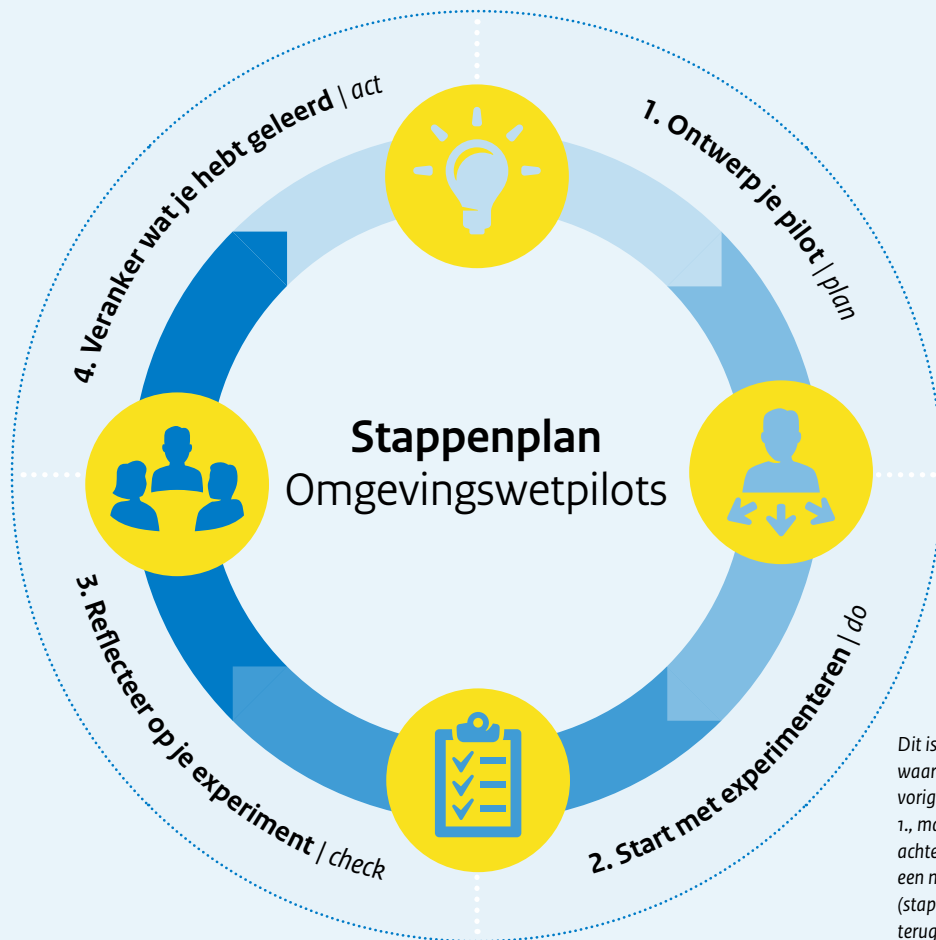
4. Veranker wat je hebt geleerd | act

1. Ontwerp je pilot | plan

Stappenplan
Omgevingswetpilots

3. Reflecteer op je experiment | check

2. Start met experimenteren | do

Dit is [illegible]
waar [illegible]
vorig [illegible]
1., ma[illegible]
achte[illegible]
een n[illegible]
(stap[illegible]
terug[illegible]